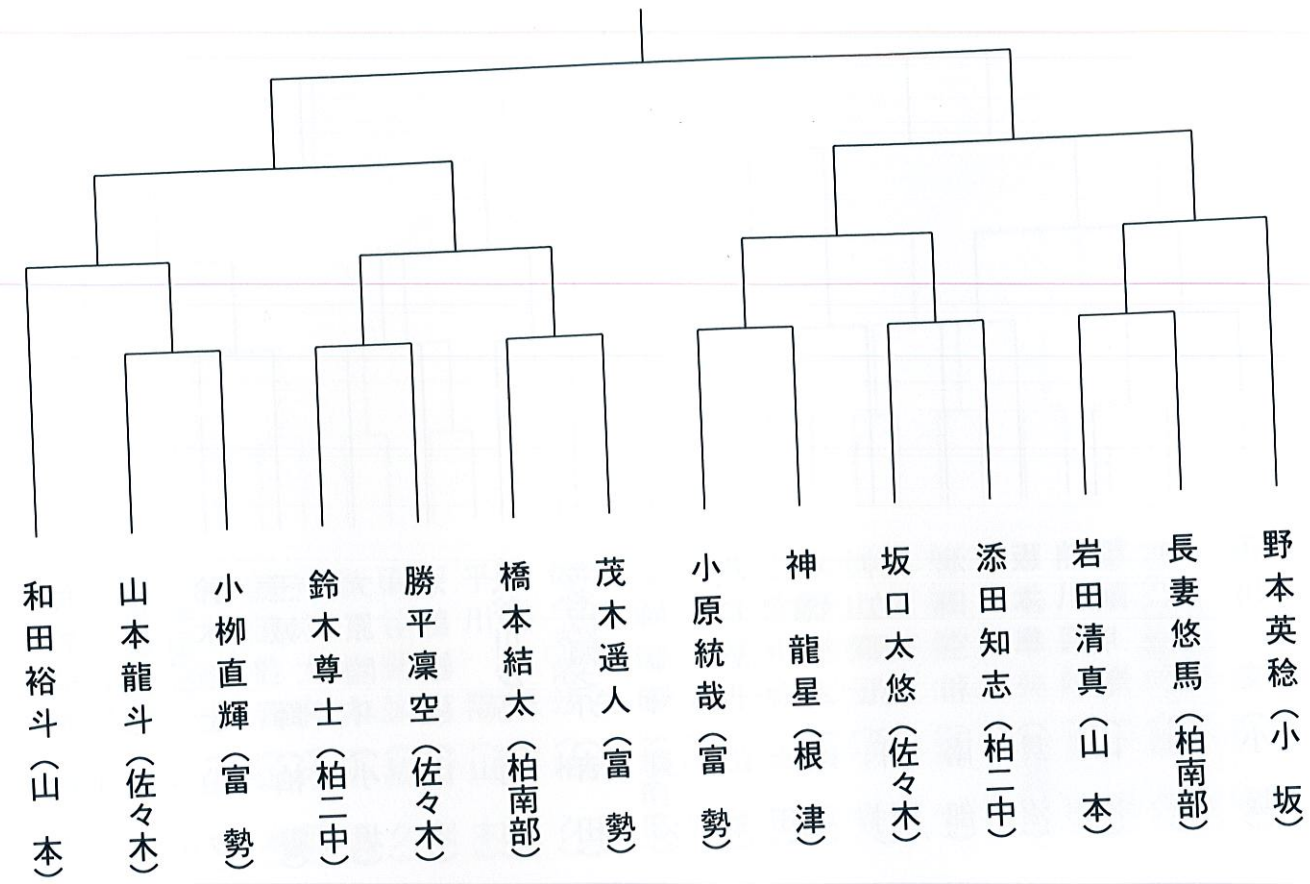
和田裕斗（山　本）

山本龍斗（佐々木）

小柳直輝（富　勢）

鈴木尊士（柏二中）

勝平凜空（佐々木）

橋本結太（柏南部）

茂木遥人（富　勢）

小原統哉（富　勢）

神　龍星（根　津）

坂口太悠（佐々木）

添田知志（柏二中）

岩田清真（山　本）

長妻悠馬（柏南部）

野本英稔（小　坂）